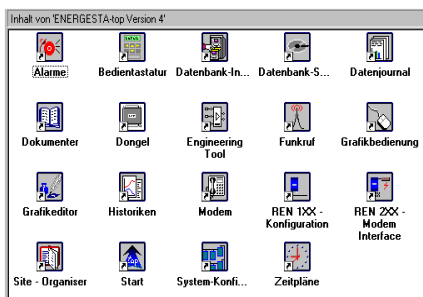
Inhalt von 'ENERGESTA-top Version 4'

Alarme
Bedientastatur
Datenbank-In...
Datenbank-S...
Datenjournal
Dokumenter
Dongel
Engineering Tool
Funkruf
Grafikbedienung
Grafikeditor
Historiken
Modem
REN 1XX - Konfiguration
REN 2XX - Modem Interface
Site - Organiser
Start
System-Konfi...
Zeitpläne